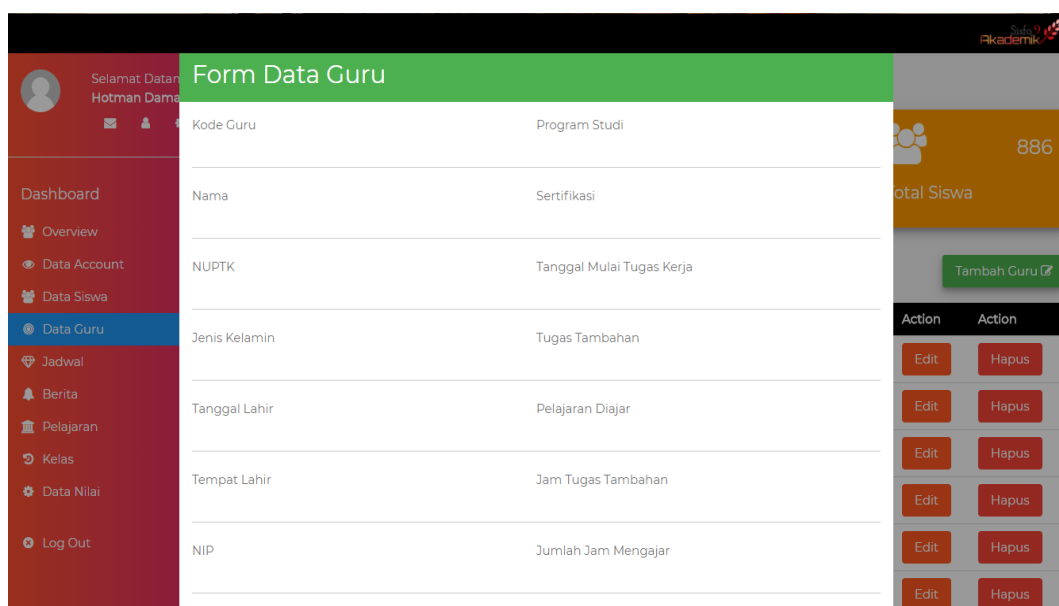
Sisfo Akademik

Selamat Datan
Hotman Dama

Dashboard
Overview
Data Account
Data Siswa
Data Guru
Jadwal
Berita
Pelajaran
Kelas
Data Nilai
Log Out

Form Data Guru

Kode Guru
Program Studi
Nama
Sertifikasi
NUPTK
Tanggal Mulai Tugas Kerja
Jenis Kelamin
Tugas Tambahan
Tanggal Lahir
Pelajaran Diajar
Tempat Lahir
Jam Tugas Tambahan
NIP
Jumlah Jam Mengajar

886
otal Siswa

Tambah Guru

| Action | Action |
|---|---|
| Edit | Hapus |
| Edit | Hapus |
| Edit | Hapus |
| Edit | Hapus |
| Edit | Hapus |
| Edit | Hapus |